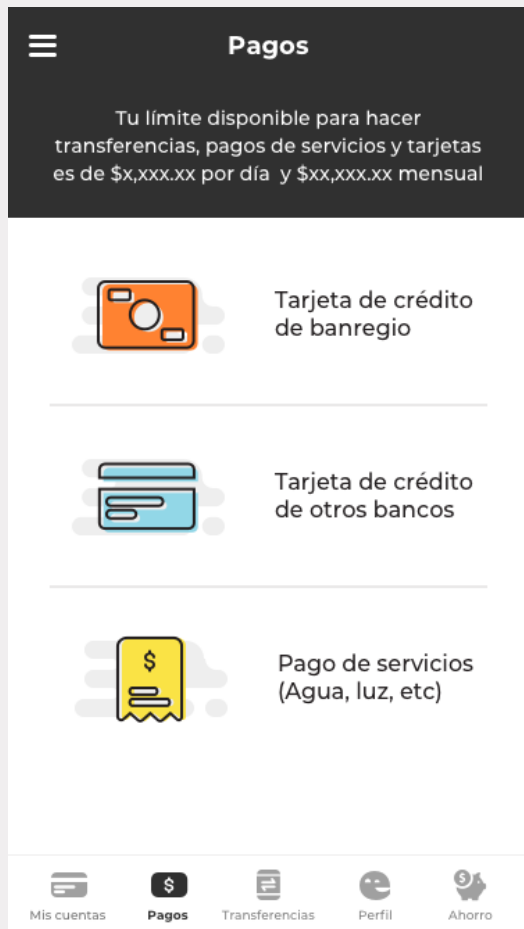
Pagos

Tu límite disponible para hacer transferencias, pagos de servicios y tarjetas es de $x,xxx.xx por día y $xx,xxx.xx mensual

Tarjeta de crédito de banregio

Tarjeta de crédito de otros bancos

$

Pago de servicios (Agua, luz, etc)

Mis cuentas
$
Pagos
Transferencias
Perfil
$
Ahorro